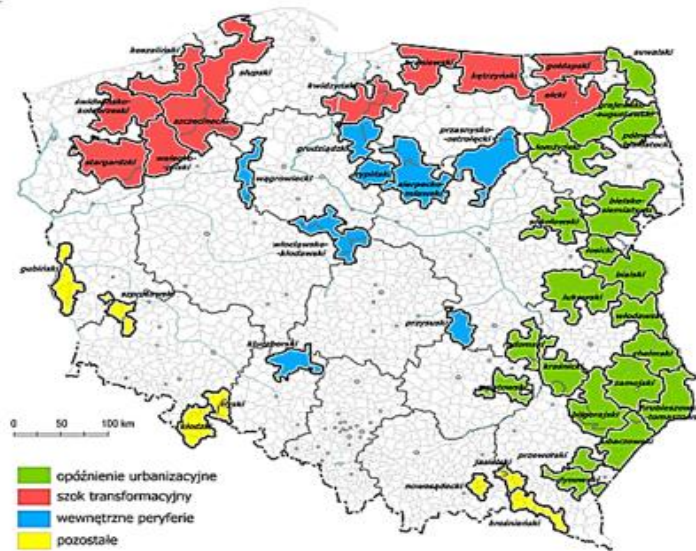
koszaliński
słupski
świdwińsko-białogardzki
szczecinecki
stargardzki
wałecki
braniewski
kętrzyński
gołdapski
olecki
suwalski
grajewsko-augustowski
północnobiałostocki
łomżyński
działdowski
przasnysko-ostrołęcki
rypiński
sierpecko-żuromiński
grudziądzki
wągrowiecki
włocławsko-kłodawski
bielsko-siemiatycki
sokołowski
bialski
łukowski
włodawski
chełmski
łosicki
krasnicki
zamojski
biłgorajski
hrubieszowsko-tomaszowski
lubaczowski
opolski
staszowski
przysuski
kluczborski
gubiński
szprotawski
złotoryjski
kłodzki
jasielski
przeworski
przemyski
nowosądecki
krośnieński
0
50
100 km
opóźnienie urbanizacyjne
szok transformacyjny
wewnętrzne peryferie
pozostałe